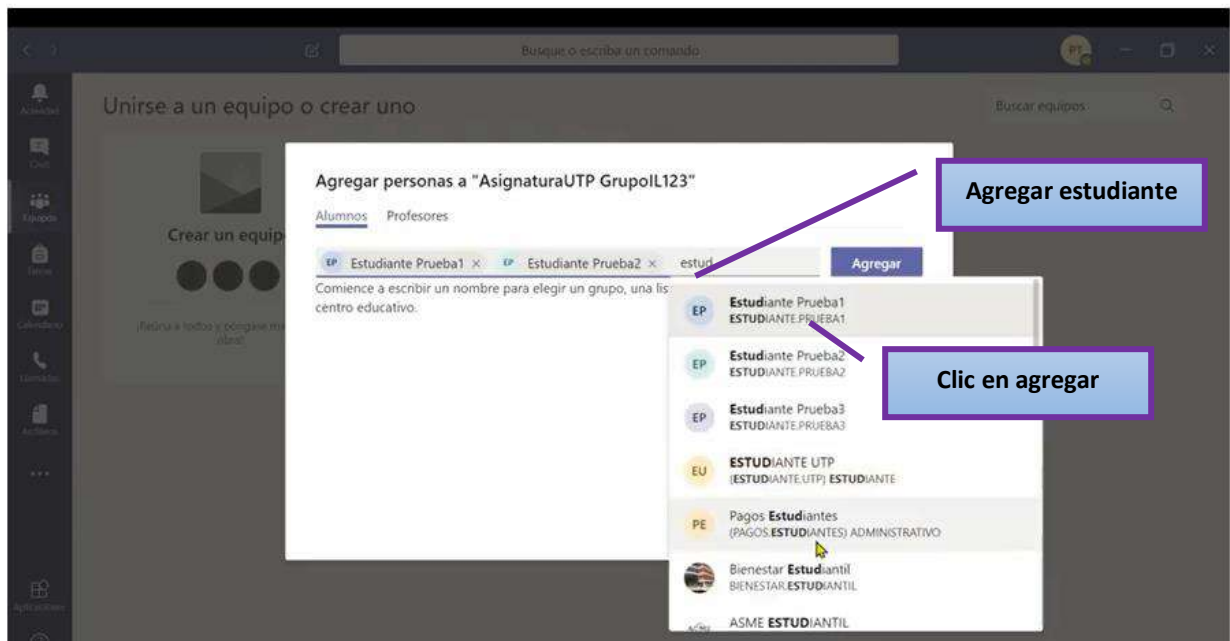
Busque o escriba un comando

PT

Actividad

Chat

Equipos

Tareas

Calendario

Llamadas

Archivos

...

Aplicaciones

Unirse a un equipo o crear uno

Buscar equipos

Crear un equipo

¡Reúna a todos y póngase manos a la obra!

Agregar personas a "AsignaturaUTP GrupoIL123"

Alumnos Profesores

EP Estudiante Prueba1 × EP Estudiante Prueba2 × estud

Agregar

Comience a escribir un nombre para elegir un grupo, una lis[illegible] centro educativo.

EP Estudiante Prueba1 ESTUDIANTE.PRUEBA1

EP Estudiante Prueba2 ESTUDIANTE.PRUEBA2

EP Estudiante Prueba3 ESTUDIANTE.PRUEBA3

EU ESTUDIANTE UTP (ESTUDIANTE.UTP) ESTUDIANTE

PE Pagos Estudiantes (PAGOS.ESTUDIANTES) ADMINISTRATIVO

Bienestar Estudiantil BIENESTAR.ESTUDIANTIL

ASME ESTUDIANTIL

Agregar estudiante

Clic en agregar